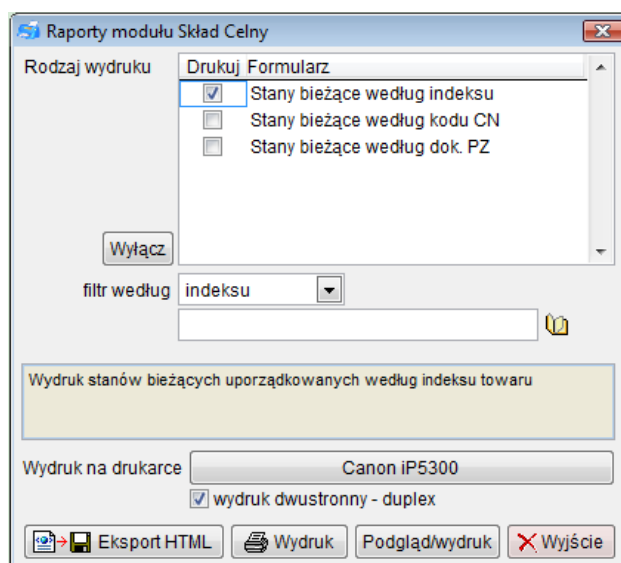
Raporty modułu Skład Celny

Rodzaj wydruku

| Drukuj | Formularz |
|---|---|
| ☑ | Stany bieżące według indeksu |
| ☐ | Stany bieżące według kodu CN |
| ☐ | Stany bieżące według dok. PZ |

Wyłącz

filtr według indeksu

Wydruk stanów bieżących uporządkowanych według indeksu towaru

Wydruk na drukarce Canon iP5300

☑ wydruk dwustronny - duplex

Eksport HTML Wydruk Podgląd/wydruk Wyjście